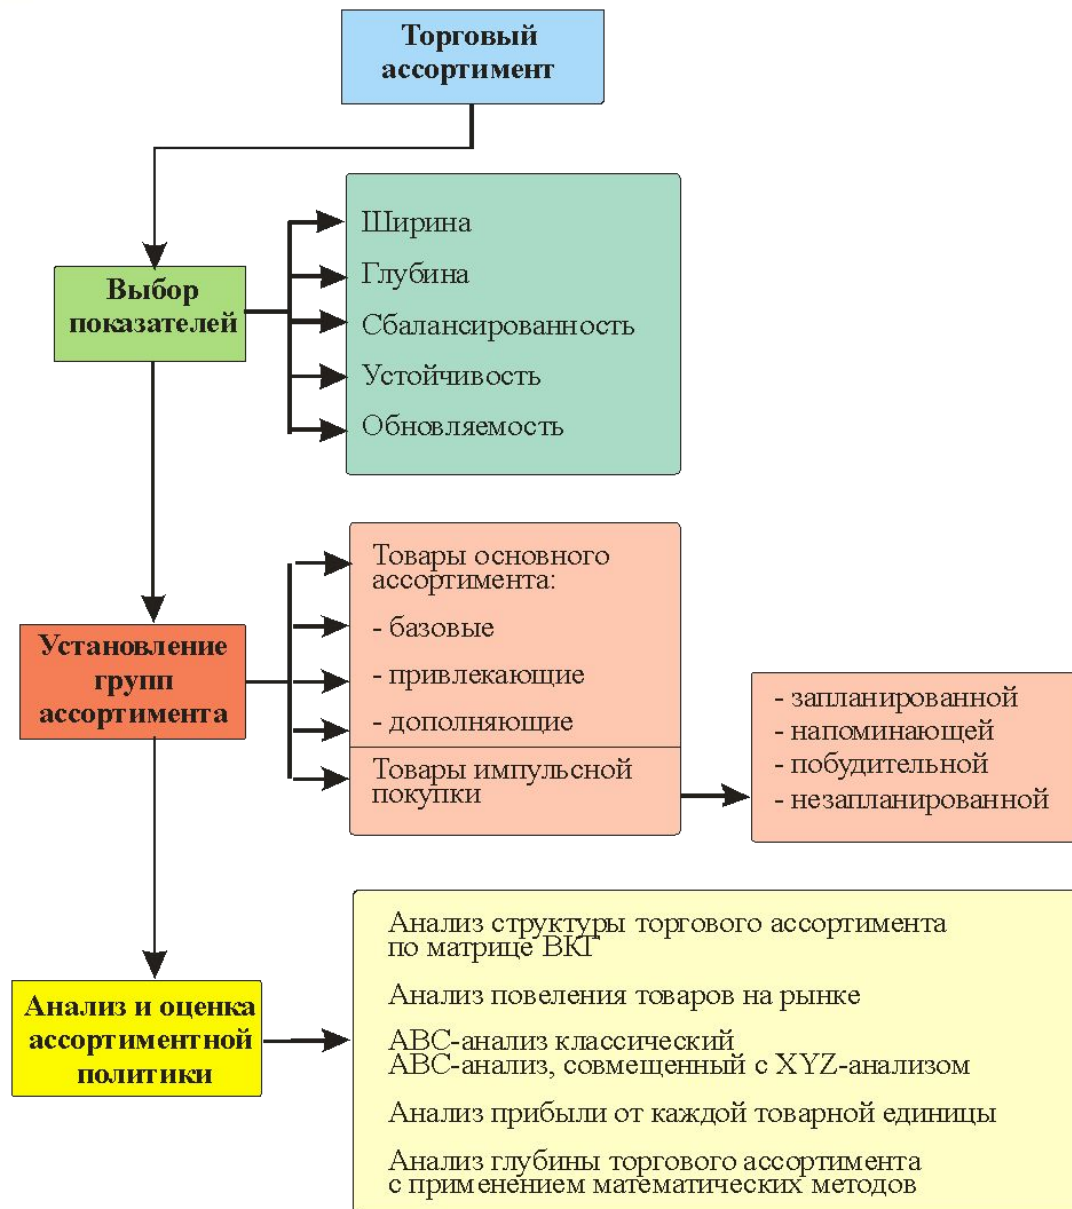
Торговый ассортимент

Выбор показателей

Ширина
Глубина
Сбалансированность
Устойчивость
Обновляемость

Установление групп ассортимента

Товары основного ассортимента:
- базовые
- привлекающие
- дополняющие

Товары импульсной покупки

- запланированной
- напоминающей
- побудительной
- незапланированной

Анализ и оценка ассортиментной политики

Анализ структуры торгового ассортимента по матрице ВКГ

Анализ повеления товаров на рынке

АВС-анализ классический
АВС-анализ, совмещенный с XYZ-анализом

Анализ прибыли от каждой товарной единицы

Анализ глубины торгового ассортимента с применением математических методов